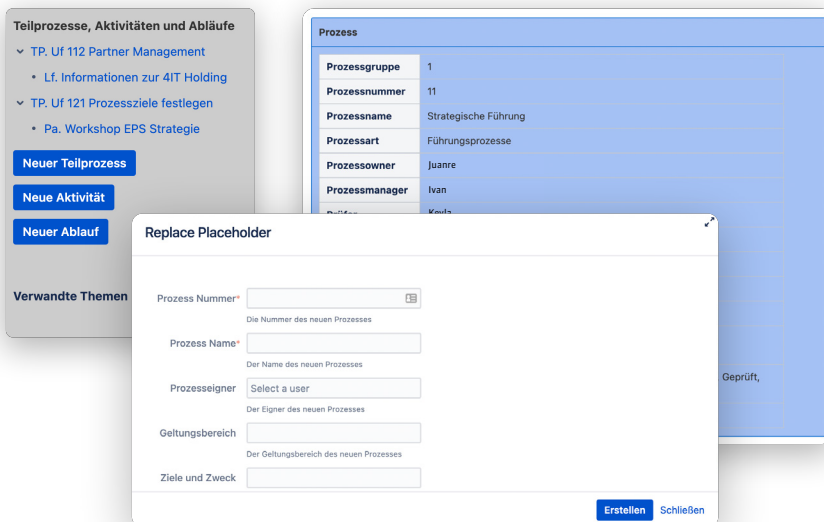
Teilprozesse, Aktivitäten und Abläufe

TP. Uf 112 Partner Management

Lf. Informationen zur 4IT Holding

TP. Uf 121 Prozessziele festlegen

Pa. Workshop EPS Strategie

Neuer Teilprozess

Neue Aktivität

Neuer Ablauf

Verwandte Themen

Prozess

| Prozessgruppe | 1 |
|---|---|
| Prozessnummer | 11 |
| Prozessname | Strategische Führung |
| Prozessart | Führungsprozesse |
| Prozessowner | Juanre |
| Prozessmanager | Ivan |
| Prüfer | Kayla |

Geprüft,

Replace Placeholder

Prozess Nummer*

Die Nummer des neuen Prozesses

Prozess Name*

Der Name des neuen Prozesses

Prozesseigner

Select a user

Der Eigner des neuen Prozesses

Geltungsbereich

Der Geltungsbereich des neuen Prozesses

Ziele und Zweck

Erstellen

Schließen